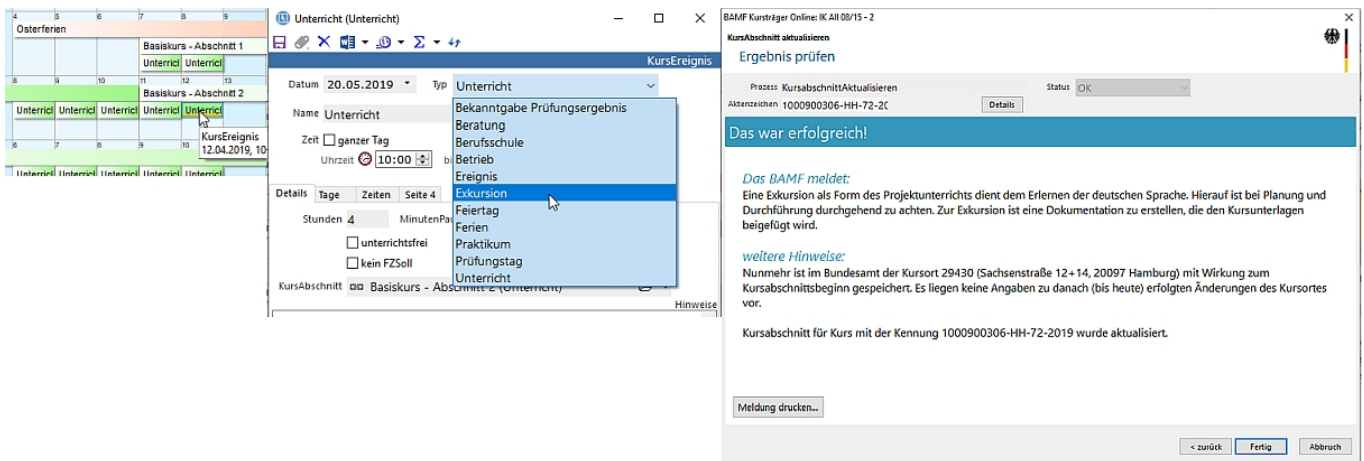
4 5 6 7 8 9
Osterferien
Basiskurs - Abschnitt 1
Unterricht Unterricht
8 9 10 11 12 13
Basiskurs - Abschnitt 2
Unterricht Unterricht Unterricht Unterricht Unterricht
KursEreignis
12.04.2019, 10-
6 7 8 9 10
Unterricht Unterricht Unterricht Unterricht Unterricht

Unterricht (Unterricht)
KursEreignis
Datum 20.05.2019 Typ Unterricht
Name Unterricht
Zeit ganzer Tag
Uhrzeit 10:00
Details Tage Zeiten Seite 4
Stunden 4 MinutenPa
unterrichtsfrei
kein FZSoll
KursAbschnitt Basiskurs - Abschnitt 2 (Unterricht)
Hinweise
Bekanntgabe Prüfungsergebnis
Beratung
Berufsschule
Betrieb
Ereignis
Exkursion
Feiertag
Ferien
Praktikum
Prüfungstag
Unterricht

BAMF Kursträger Online: IK All 08/15 - 2
KursAbschnitt aktualisieren
Ergebnis prüfen
Prozess KursabschnittAktualisieren
Status OK
Aktenzeichen 1000900306-HH-72-20
Details
Das war erfolgreich!

Das BAMF meldet:
Eine Exkursion als Form des Projektunterrichts dient dem Erlernen der deutschen Sprache. Hierauf ist bei Planung und Durchführung durchgehend zu achten. Zur Exkursion ist eine Dokumentation zu erstellen, die den Kursunterlagen beigefügt wird.

weitere Hinweise:
Nunmehr ist im Bundesamt der Kursort 29430 (Sachsenstraße 12+14, 20097 Hamburg) mit Wirkung zum Kursabschnittsbeginn gespeichert. Es liegen keine Angaben zu danach (bis heute) erfolgten Änderungen des Kursortes vor.

Kursabschnitt für Kurs mit der Kennung 1000900306-HH-72-2019 wurde aktualisiert.

Meldung drucken...
< zurück Fertig Abbruch